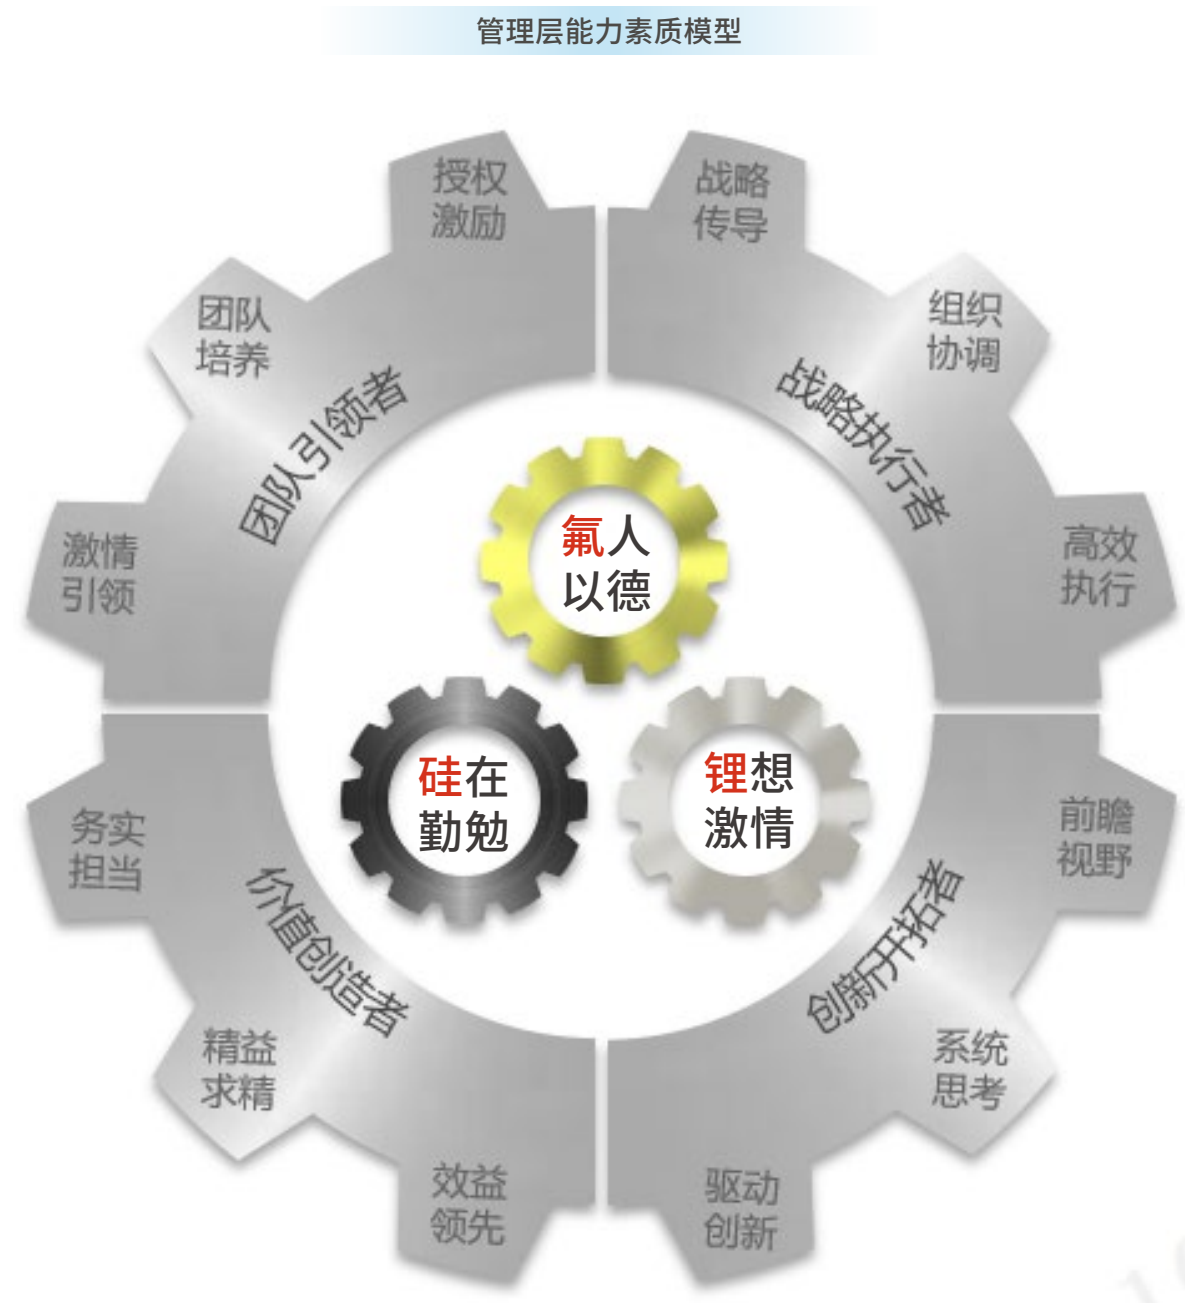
管理层能力素质模型

授权激励

团队培养

团队引领者

激情引领

战略传导

组织协调

战略执行者

高效执行

氟人以德

硅在勤勉

锂想激情

务实担当

价值创造者

精益求精

效益领先

前瞻视野

创新开拓者

系统思考

驱动创新